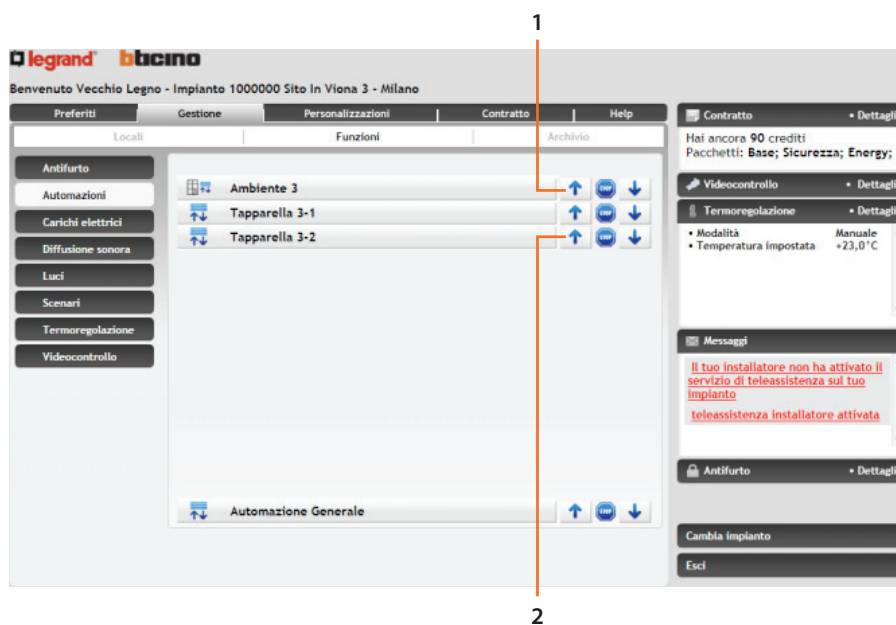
1

legrand bticino

Benvenuto Vecchio Legno - Impianto 1000000 Sito In Viona 3 - Milano

Preferiti | Gestione | Personalizzazioni | Contratto | Help

Locali | Funzioni | Archivio

Antifurto
Automazioni
Carichi elettrici
Diffusione sonora
Luci
Scenari
Termoregolazione
Videocontrollo

Ambiente 3
Tapparella 3-1
Tapparella 3-2

STOP
STOP
STOP

Automazione Generale
STOP

Contratto • Dettagli
Hai ancora 90 crediti
Pacchetti: Base; Sicurezza; Energy;

Videocontrollo • Dettagli

Termoregolazione • Dettagli
• Modalità Manuale
• Temperatura impostata +23,0°C

Messaggi
Il tuo installatore non ha attivato il servizio di teleassistenza sul tuo impianto
teleassistenza installatore attivata

Antifurto • Dettagli

Cambia impianto

Esci

2